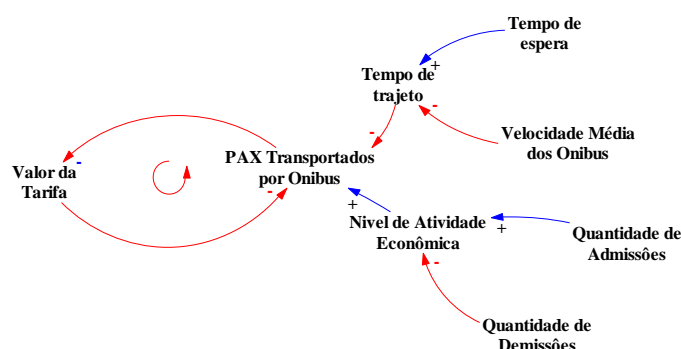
Tempo de espera

Tempo de trajeto

+

-

-

Velocidade Média dos Onibus

-

Valor da Tarifa

PAX Transportados por Onibus

-

+

Nivel de Atividade Econômica

+

Quantidade de Admissões

-

Quantidade de Demissões